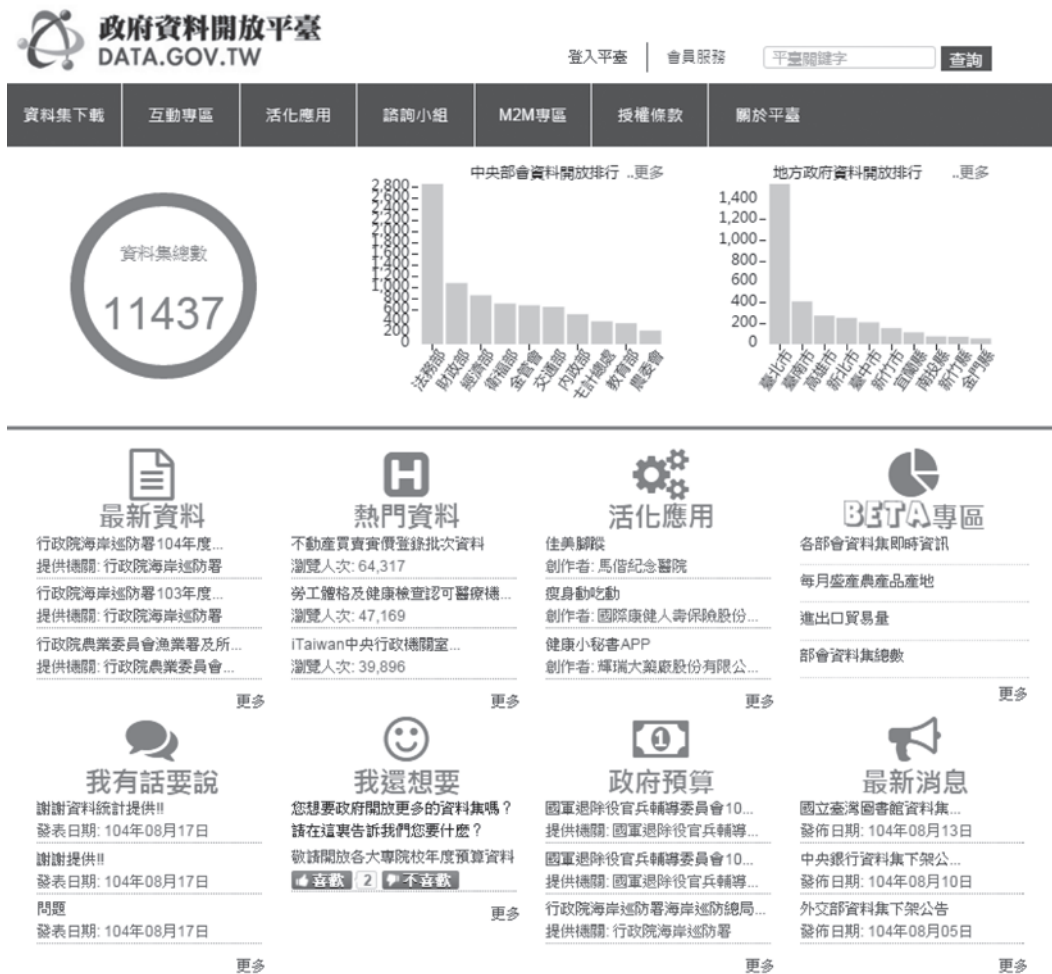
政府資料開放平臺
DATA.GOV.TW

登入平臺 | 會員服務 平臺關鍵字 查詢

資料集下載 互動專區 活化應用 諮詢小組 M2M專區 授權條款 關於平臺

資料集總數
11437

中央部會資料開放排行 ..更多

2,800
2,600
2,400
2,200
2,000
1,800
1,600
1,400
1,200
1,000
800
600
400
200
0

法務部 財政部 經濟部 衛福部 金管會 交通部 內政部 主計總處 教育部 農委會

地方政府資料開放排行 ..更多

1,400
1,200
1,000
800
600
400
200
0

臺北市 臺南市 高雄市 新北市 臺中市 新竹市 宜蘭縣 南投縣 新竹縣 金門縣

最新資料
行政院海岸巡防署104年度...
提供機關: 行政院海岸巡防署
行政院海岸巡防署103年度...
提供機關: 行政院海岸巡防署
行政院農業委員會漁業署及所...
提供機關: 行政院農業委員會...
更多

熱門資料
不動產買賣實價登錄批次資料
瀏覽人次: 64,317
勞工體格及健康檢查認可醫療機...
瀏覽人次: 47,169
iTaiwan中央行政機關室...
瀏覽人次: 39,896
更多

活化應用
佳美腳蹤
創作者: 馬偕紀念醫院
瘦身動吃動
創作者: 國際康健人壽保險股份...
健康小秘書APP
創作者: 輝瑞大藥廠股份有限公...
更多

BETA專區
各部會資料集即時資訊
每月盛產農產品產地
進出口貿易量
部會資料集總數
更多

我有話要說
謝謝資料統計提供!!
發表日期: 104年08月17日
謝謝提供!!
發表日期: 104年08月17日
問題
發表日期: 104年08月17日
更多

我還想要
您想要政府開放更多的資料集嗎？請在這裏告訴我們您要什麼？
敬請開放各大專院校年度預算資料
喜歡 2 不喜歡
更多

政府預算
國軍退除役官兵輔導委員會10...
提供機關: 國軍退除役官兵輔導...
國軍退除役官兵輔導委員會10...
提供機關: 國軍退除役官兵輔導...
行政院海岸巡防署海岸巡防總局...
提供機關: 行政院海岸巡防署
更多

最新消息
國立臺灣圖書館資料集...
發佈日期: 104年08月13日
中央銀行資料集下架公...
發佈日期: 104年08月10日
外交部資料集下架公告
發佈日期: 104年08月05日
更多